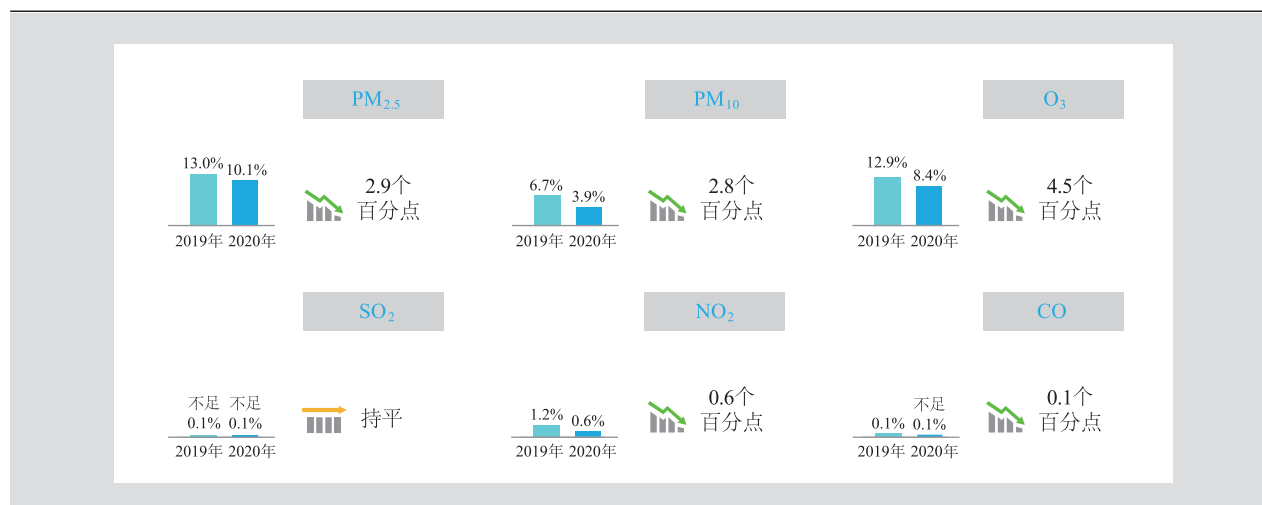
$PM_{2.5}$

13.0% 10.1%

2019年 2020年

2.9个
百分点

$PM_{10}$

6.7% 3.9%

2019年 2020年

2.8个
百分点

$O_3$

12.9% 8.4%

2019年 2020年

4.5个
百分点

$SO_2$

不足 0.1% 不足 0.1%

2019年 2020年

持平

$NO_2$

1.2% 0.6%

2019年 2020年

0.6个
百分点

CO

0.1% 不足 0.1%

2019年 2020年

0.1个
百分点